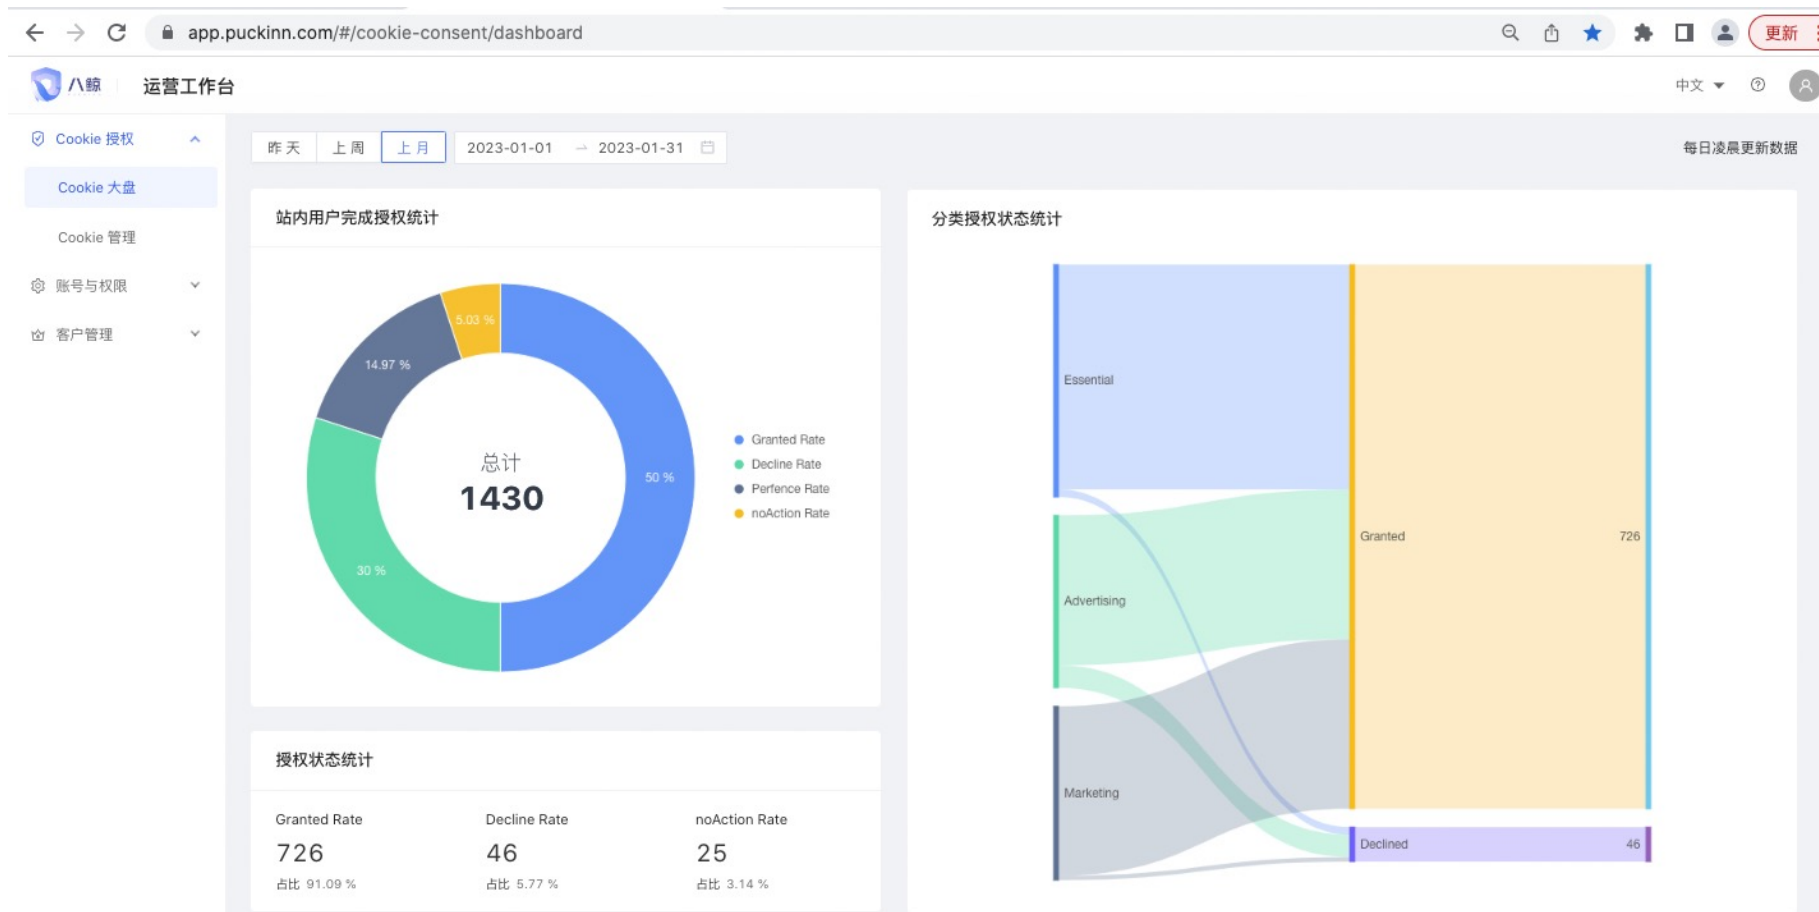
app.puckinn.com/#/cookie-consent/dashboard

更新

八鯨 运营工作台

中文

Cookie 授权
Cookie 大盘
Cookie 管理
账号与权限
客户管理

昨天 上周 上月 2023-01-01 → 2023-01-31

每日凌晨更新数据

站内用户完成授权统计

5.03 %
14.97 %
50 %
30 %

总计
1430

Granted Rate
Decline Rate
Perfence Rate
noAction Rate

分类授权状态统计

Essential
Advertising
Marketing
Granted 726
Declined 46

授权状态统计

| Granted Rate | Decline Rate | noAction Rate |
|---|---|---|
| 726 | 46 | 25 |
| 占比 91.09 % | 占比 5.77 % | 占比 3.14 % |